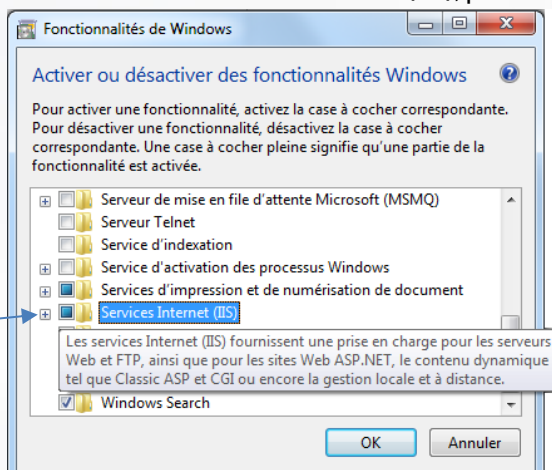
Fonctionnalités de Windows

Activer ou désactiver des fonctionnalités Windows

Pour activer une fonctionnalité, activez la case à cocher correspondante. Pour désactiver une fonctionnalité, désactivez la case à cocher correspondante. Une case à cocher pleine signifie qu'une partie de la fonctionnalité est activée.

Serveur de mise en file d'attente Microsoft (MSMQ)
Serveur Telnet
Service d'indexation
Service d'activation des processus Windows
Services d'impression et de numérisation de document
Services Internet (IIS)
Les services Internet (IIS) fournissent une prise en charge pour les serveurs Web et FTP, ainsi que pour les sites Web ASP.NET, le contenu dynamique tel que Classic ASP et CGI ou encore la gestion locale et à distance.
Windows Search

OK
Annuler